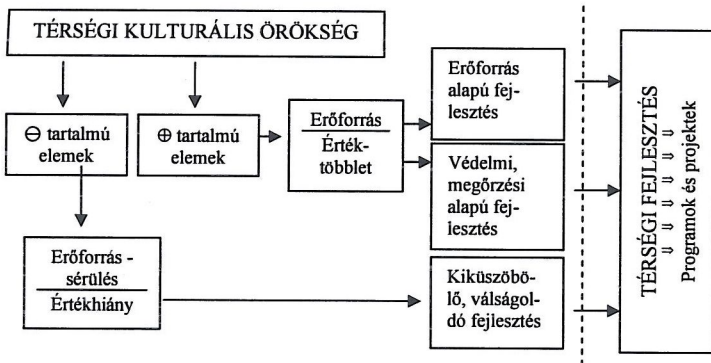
TÉRSÉGI KULTURÁLIS ÖRÖKSÉG

⊖ tartalmú elemek

⊕ tartalmú elemek

Erőforrás
Értéktöbblet

Erőforrás alapú fejlesztés

Védelmi, megőrzési alapú fejlesztés

Erőforrás - sérülés
Értékhiány

Kiküszöbölő, válságoldó fejlesztés

TÉRSÉGI FEJLESZTÉS
⇒ ⇒ ⇒ ⇒ ⇒
Programok és projektek